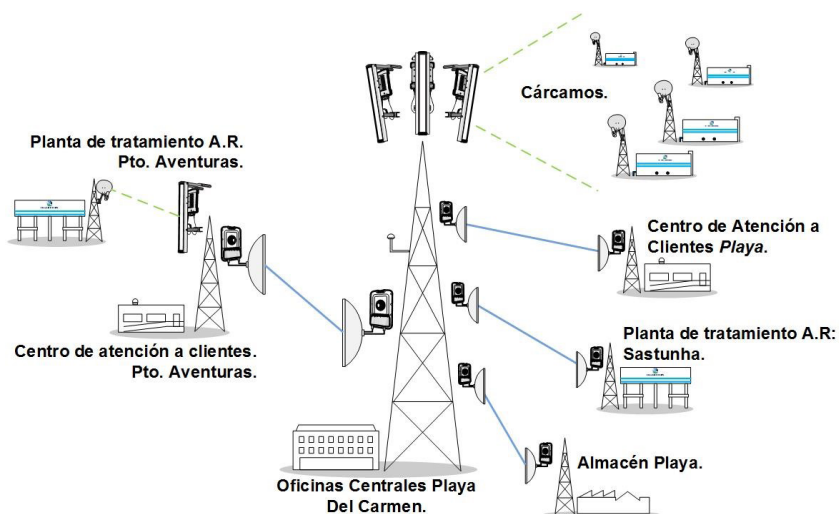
Cárcamos.

Planta de tratamiento A.R. Pto. Aventuras.

Centro de Atención a Clientes *Playa*.

Planta de tratamiento A.R: Sastunha.

Centro de atención a clientes. Pto. Aventuras.

Almacén Playa.

Oficinas Centrales Playa Del Carmen.